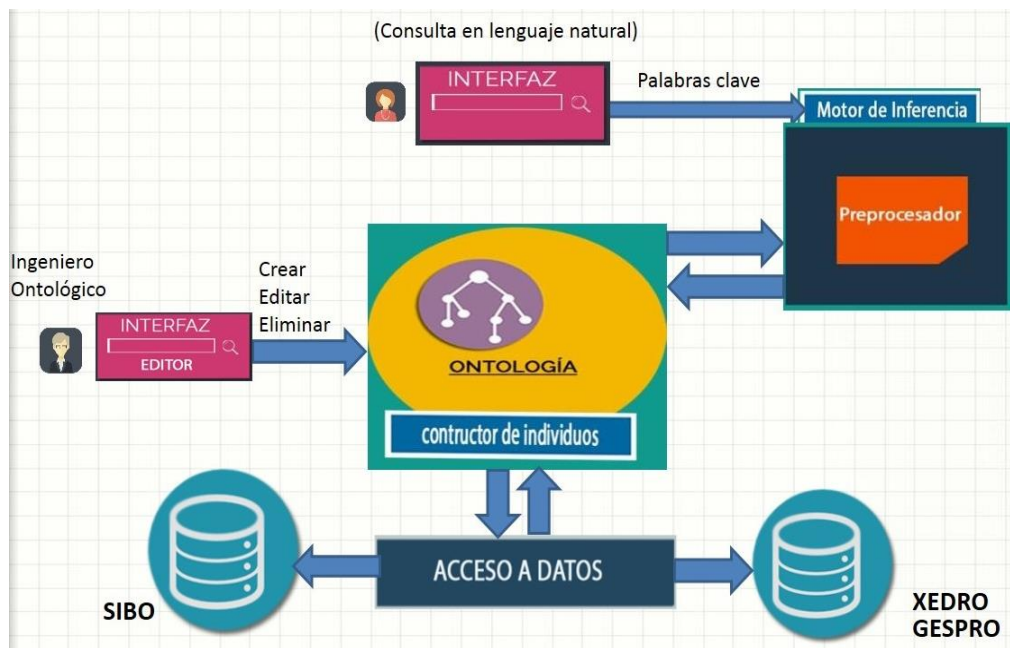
(Consulta en lenguaje natural)

INTERFAZ

Palabras clave

Motor de Inferencia

Preprocesador

Ingeniero Ontológico

Crear
Editar
Eliminar

INTERFAZ

EDITOR

ONTOLOGÍA

contructor de individuos

ACCESO A DATOS

SIBO

XEDRO
GESPRO